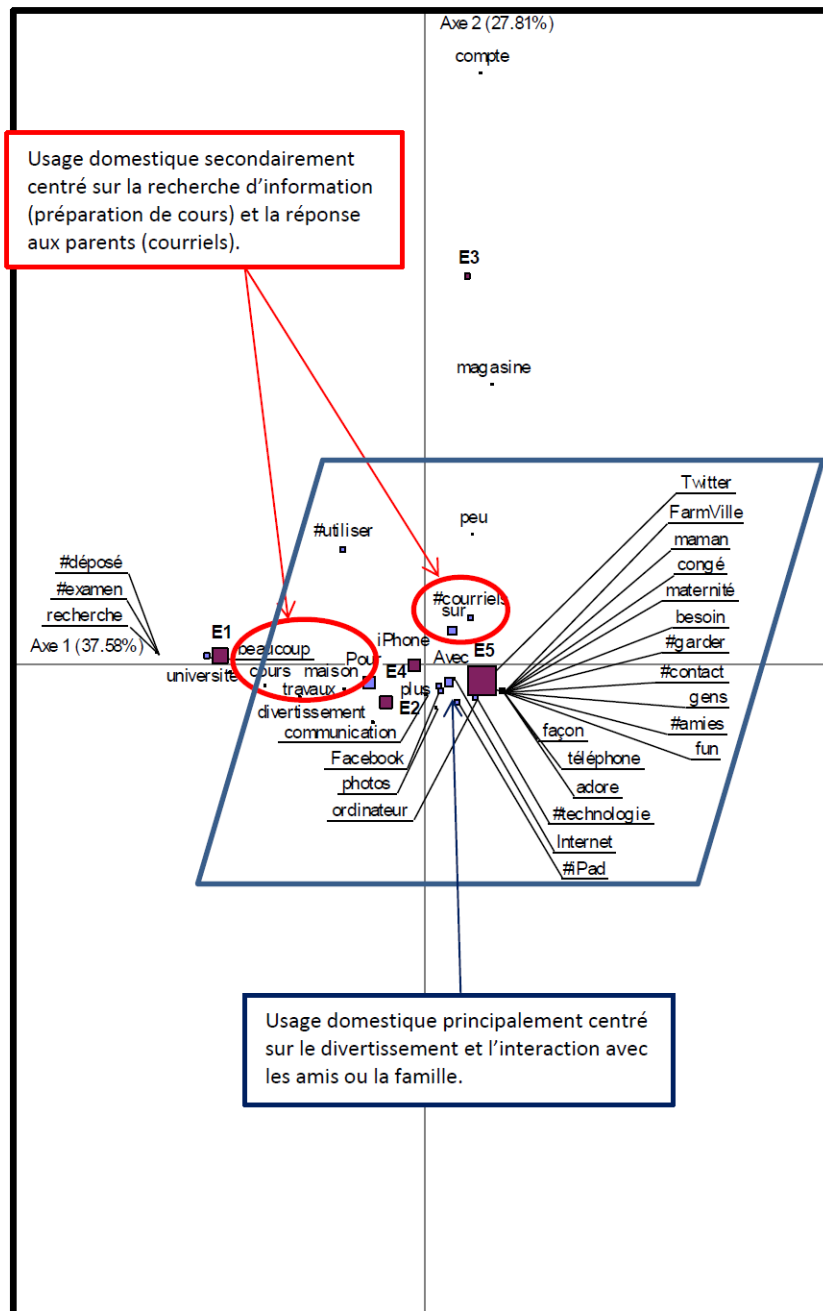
Axe 2 (27.81%)

compte

Usage domestique secondairement centré sur la recherche d'information (préparation de cours) et la réponse aux parents (courriels).

E3

magasine

Twitter
FarmVille
maman
congé
maternité
besoin
#garder
#contact
gens
#amies
fun

peu

#utiliser

#déposé
#examen
recherche
Axe 1 (37.58%)

#courriels
sur

E1
beaucoup
université
cours
maison
Pour
iPhone
travaux
E4
Avec
E5
plus
divertissement
E2
communication
Facebook
photos
ordinateur

façon
téléphone
adore
#technologie
Internet
#iPad

Usage domestique principalement centré sur le divertissement et l'interaction avec les amis ou la famille.